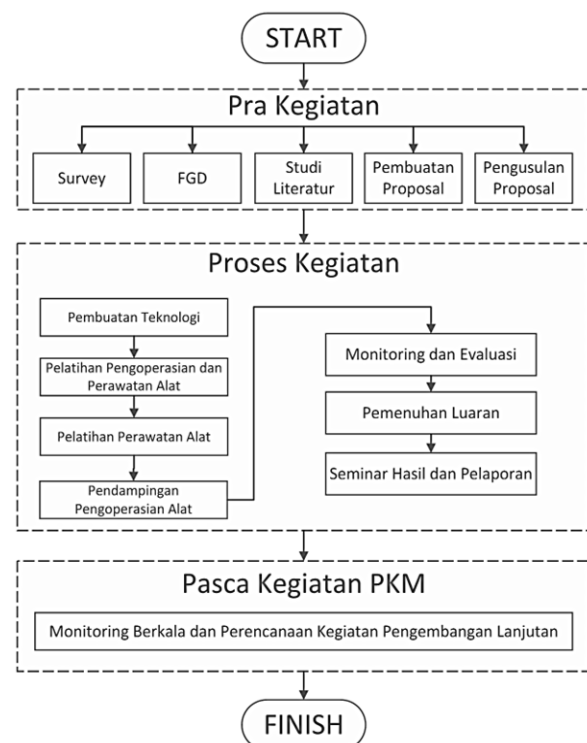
START

Pra Kegiatan

Survey

FGD

Studi Literatur

Pembuatan Proposal

Pengusulan Proposal

Proses Kegiatan

Pembuatan Teknologi

Pelatihan Pengoperasian dan Perawatan Alat

Pelatihan Perawatan Alat

Pendampingan Pengoperasian Alat

Monitoring dan Evaluasi

Pemenuhan Luaran

Seminar Hasil dan Pelaporan

Pasca Kegiatan PKM

Monitoring Berkala dan Perencanaan Kegiatan Pengembangan Lanjutan

FINISH